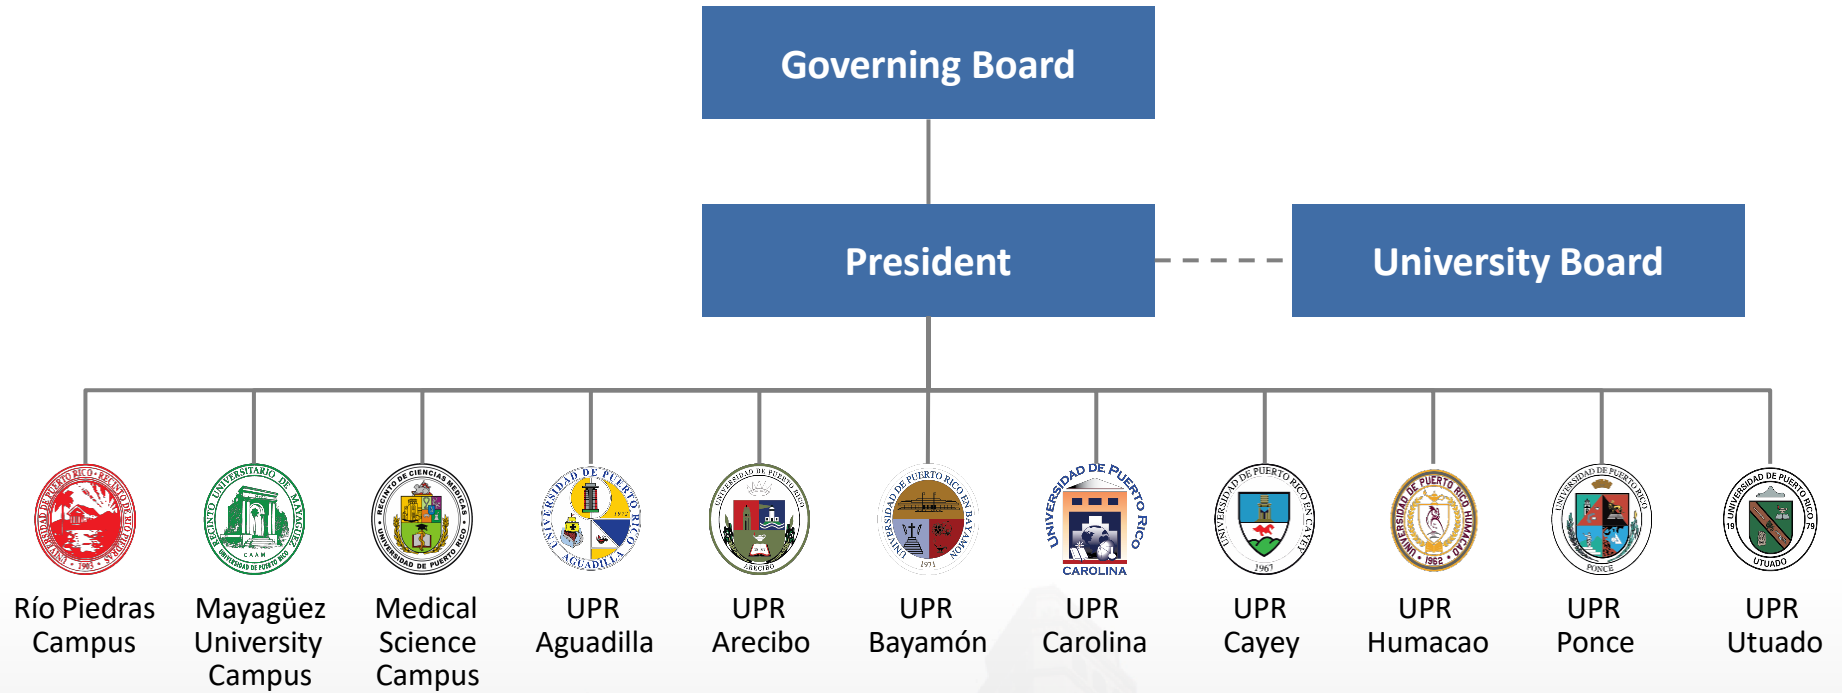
Governing Board

President

University Board

UNIVERSIDAD DE PUERTO RICO · RECINTO DE RÍO PIEDRAS · 1903

Río Piedras Campus

RECINTO UNIVERSITARIO DE MAYAGÜEZ · C A A M · UNIVERSIDAD DE PUERTO RICO

Mayagüez University Campus

RECINTO DE CIENCIAS MÉDICAS · UNIVERSIDAD DE PUERTO RICO

Medical Science Campus

UNIVERSIDAD DE PUERTO RICO · AGUADILLA · 1972

UPR Aguadilla

UNIVERSIDAD DE PUERTO RICO · ARECIBO

UPR Arecibo

UNIVERSIDAD DE PUERTO RICO EN BAYAMÓN · 1971

UPR Bayamón

UNIVERSIDAD DE PUERTO RICO · CAROLINA

UPR Carolina

UNIVERSIDAD DE PUERTO RICO EN CAYEY · 1967

UPR Cayey

UNIVERSIDAD DE PUERTO RICO HUMACAO · 1962

UPR Humacao

UNIVERSIDAD DE PUERTO RICO · PONCE

UPR Ponce

UNIVERSIDAD DE PUERTO RICO · 19 79 · UTUADO

UPR Utuado